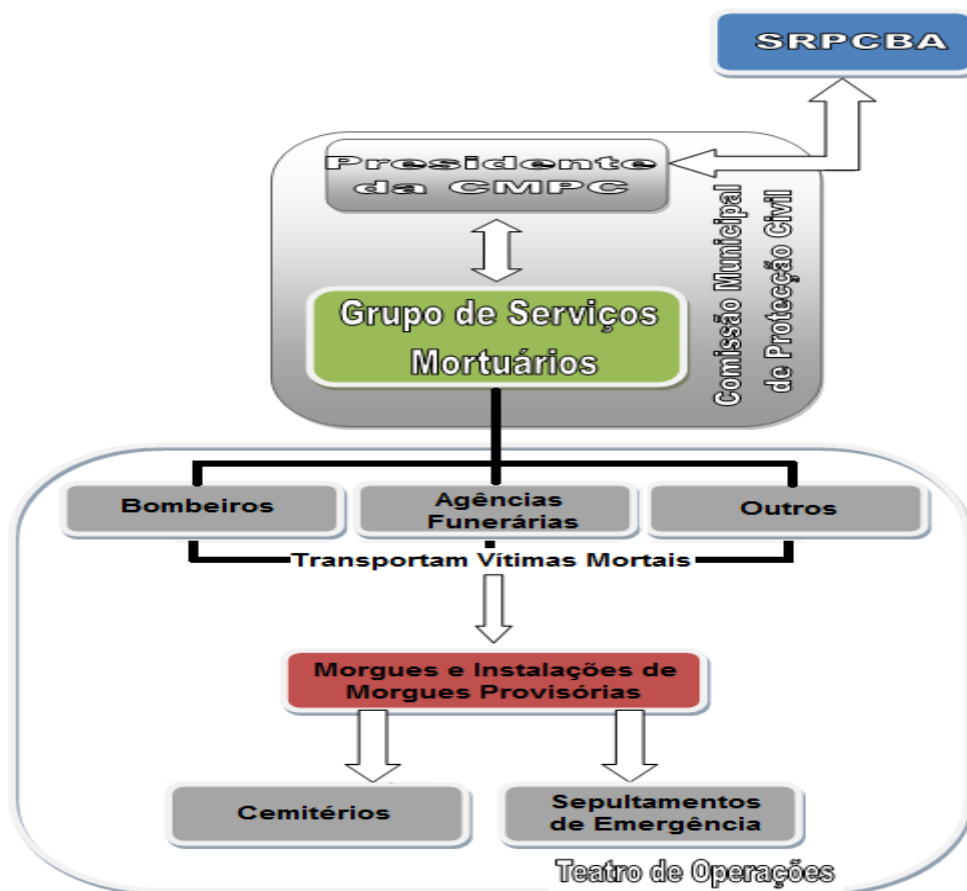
SRPCBA

Presidente da CMPC

Grupo de Serviços Mortuários

Comissão Municipal de Protecção Civil

Bombeiros

Agências Funerárias

Outros

Transportam Vítimas Mortais

Morgues e Instalações de Morgues Provisórias

Cemitérios

Sepultamentos de Emergência

Teatro de Operações